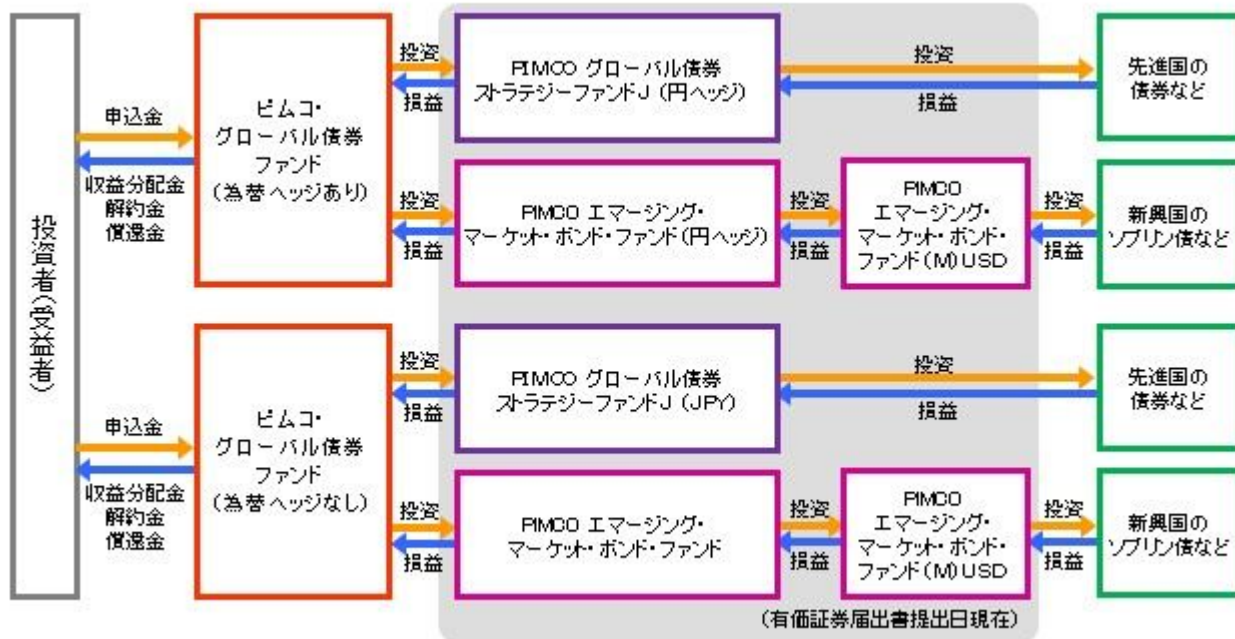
投資者(受益者)

申込金

収益分配金
解約金
償還金

ピムコ・
グローバル債券
ファンド
(為替ヘッジあり)

投資
損益

PIMCO グローバル債券
ストラテジーファンドJ（円ヘッジ）

投資
損益

先進国の
債券など

投資
損益

PIMCO エマージング・
マーケット・ボンド・ファンド(円ヘッジ)

投資
損益

PIMCO
エマージング・
マーケット・ボンド・
ファンド(M)USD

投資
損益

新興国の
ソブリン債など

申込金

収益分配金
解約金
償還金

ピムコ・
グローバル債券
ファンド
(為替ヘッジなし)

投資
損益

PIMCO グローバル債券
ストラテジーファンドJ（JPY）

投資
損益

先進国の
債券など

投資
損益

PIMCO エマージング・
マーケット・ボンド・ファンド

投資
損益

PIMCO
エマージング・
マーケット・ボンド・
ファンド(M)USD

投資
損益

新興国の
ソブリン債など

(有価証券届出書提出日現在)